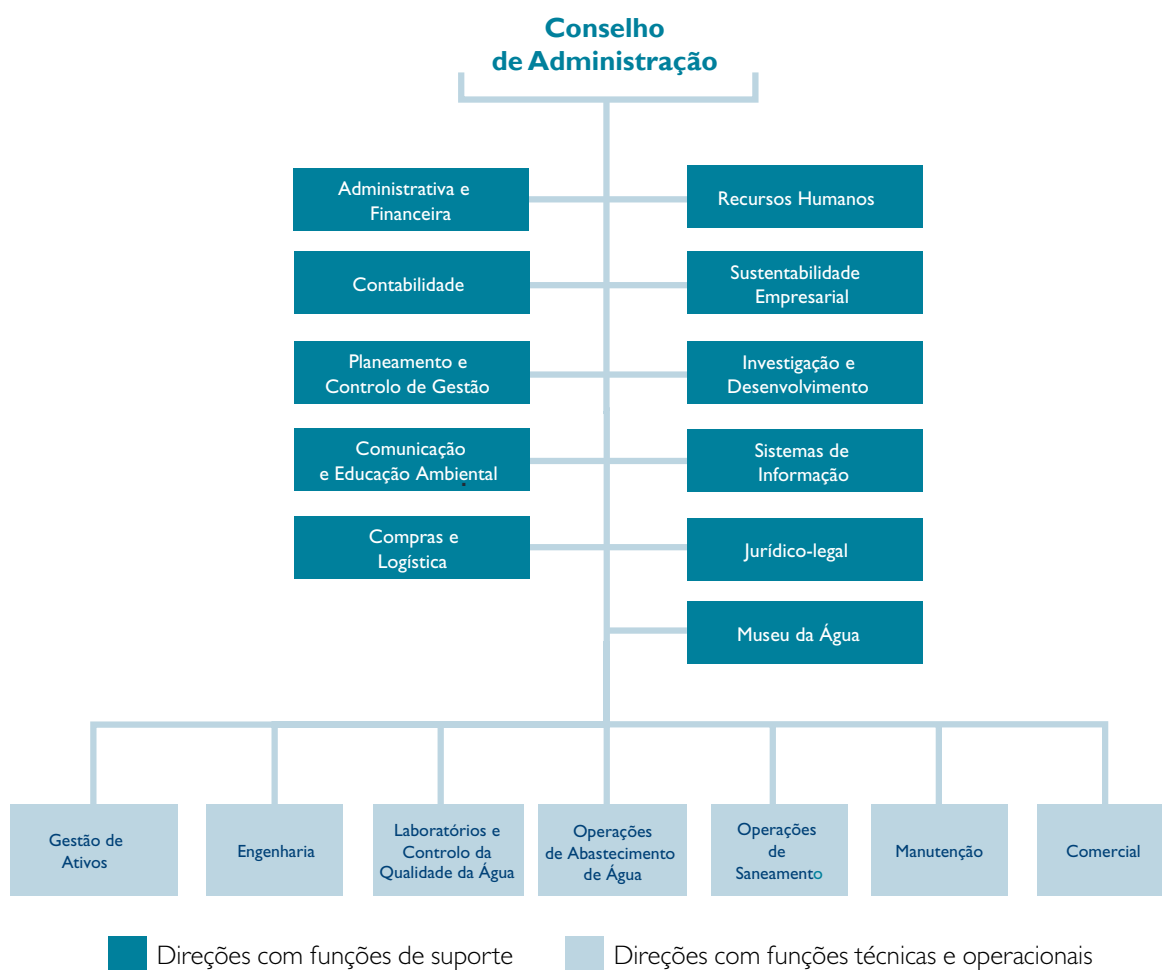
Conselho de Administração

Administrativa e Financeira

Recursos Humanos

Contabilidade

Sustentabilidade Empresarial

Planeamento e Controlo de Gestão

Investigação e Desenvolvimento

Comunicação e Educação Ambiental

Sistemas de Informação

Compras e Logística

Jurídico-legal

Museu da Água

Gestão de Ativos

Engenharia

Laboratórios e Controlo da Qualidade da Água

Operações de Abastecimento de Água

Operações de Saneamento

Manutenção

Comercial

Direções com funções de suporte

Direções com funções técnicas e operacionais